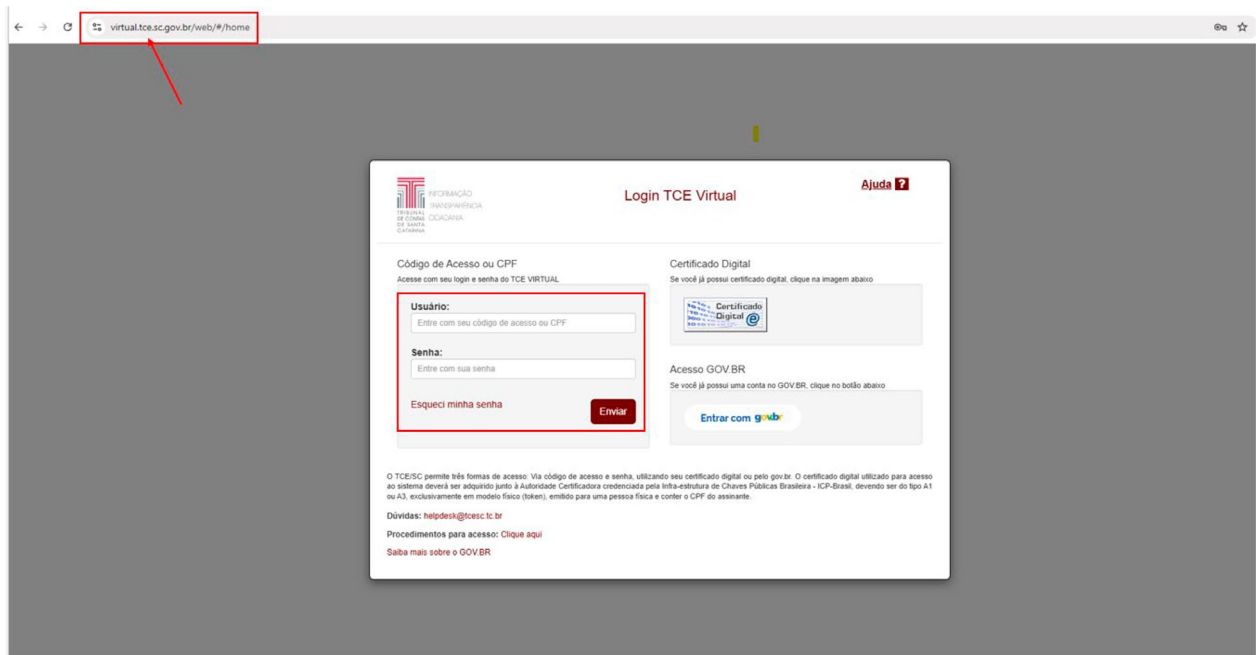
virtual.tce.sc.gov.br/web/#/home

TRIBUNAL DE CONTAS DE SANTA CATARINA
INFORMAÇÃO
TRANSPARÊNCIA
CIDADANIA

Login TCE Virtual

Ajuda ?

Código de Acesso ou CPF
Acesse com seu login e senha do TCE VIRTUAL

Usuário:
Entre com seu código de acesso ou CPF

Senha:
Entre com sua senha

Esqueci minha senha

Enviar

Certificado Digital
Se você já possui certificado digital, clique na imagem abaixo

Certificado Digital

Acesso GOV.BR
Se você já possui uma conta no GOV.BR, clique no botão abaixo

Entrar com gov.br

O TCE/SC permite três formas de acesso: Via código de acesso e senha, utilizando seu certificado digital ou pelo gov.br. O certificado digital utilizado para acesso ao sistema deverá ser adquirido junto à Autoridade Certificadora credenciada pela Infra-estrutura de Chaves Públicas Brasileira - ICP-Brasil, devendo ser do tipo A1 ou A3, exclusivamente em modelo físico (token), emitido para uma pessoa física e conter o CPF do assinante.

Dúvidas: helpdesk@tcesc.tc.br

Procedimentos para acesso: Clique aqui

Saiba mais sobre o GOV.BR